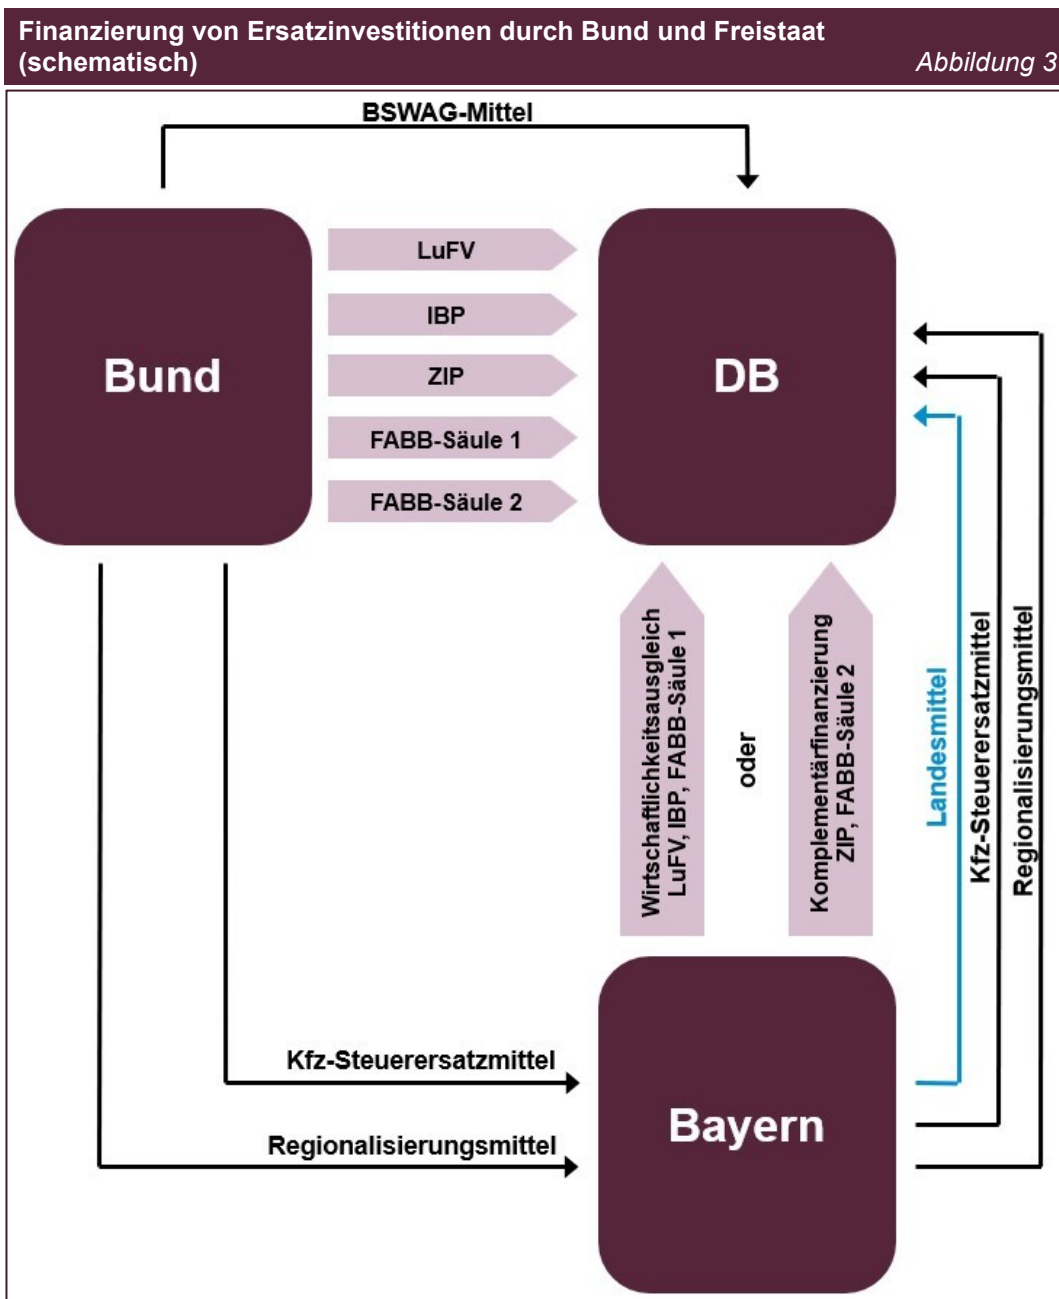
Finanzierung von Ersatzinvestitionen durch Bund und Freistaat (schematisch)

Abbildung 3

BSWAG-Mittel

Bund

LuFV

IBP

ZIP

FABB-Säule 1

FABB-Säule 2

DB

Wirtschaftlichkeitsausgleich LuFV, IBP, FABB-Säule 1

oder

Komplementärfinanzierung ZIP, FABB-Säule 2

Landesmittel

Kfz-Steuerersatzmittel

Regionalisierungsmittel

Kfz-Steuerersatzmittel

Regionalisierungsmittel

Bayern